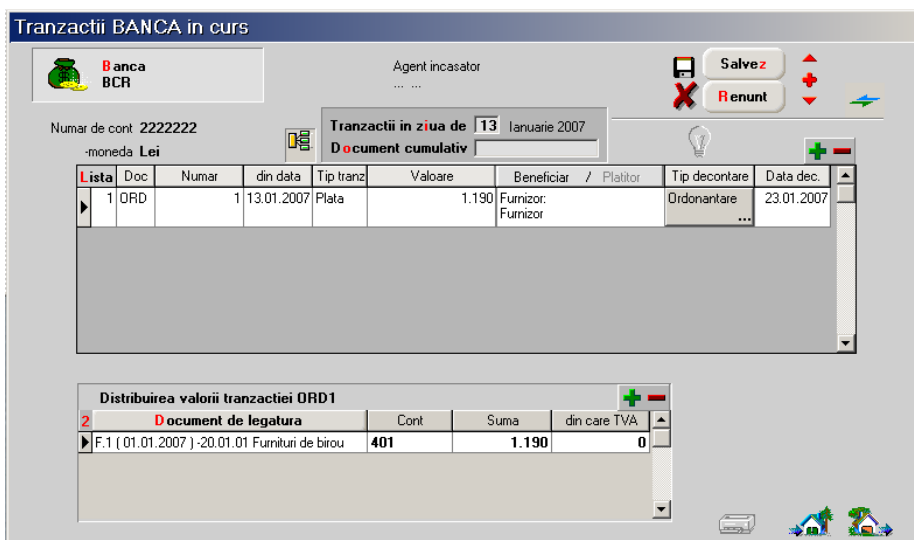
Tranzactii BANCA in curs

Banca
BCR

Agent incasator
... ...

Salvez
Renunt

Numar de cont 2222222
-moneda Lei

Tranzactii in ziua de 13 Ianuarie 2007
Document cumulativ

| Lista | Doc | Numar | din data | Tip tranz | Valoare | Beneficiar / Platitor | Tip decontare | Data dec. |
|---|---|---|---|---|---|---|---|---|
| 1 | ORD | 1 | 13.01.2007 | Plata | 1.190 | Furnizor: Furnizor | Ordonantare ... | 23.01.2007 |

Distribuirea valorii tranzactiei ORD1

| 2 | Document de legatura | Cont | Suma | din care TVA |
|---|---|---|---|---|
| | F.1 ( 01.01.2007 ) -20.01.01 Furnituri de birou | 401 | 1.190 | 0 |